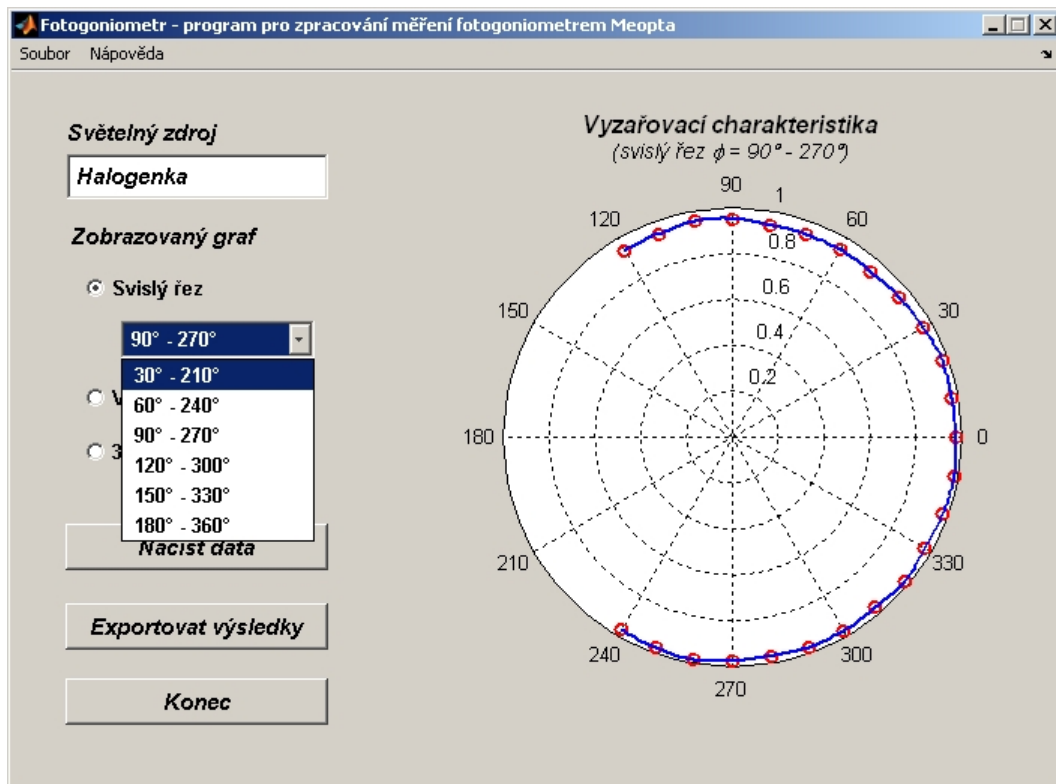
Fotogoniometr - program pro zpracování měření fotogoniometrem Meopta

Soubor Nápověda

Světelný zdroj

Halogenka

Zobrazovaný graf

Svislý řez

90° - 270°

30° - 210°
60° - 240°
90° - 270°
120° - 300°
150° - 330°
180° - 360°

V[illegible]

3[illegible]

Načíst data

Exportovat výsledky

Konec

Vyzařovací charakteristika
(svislý řez $\phi$ = 90° - 270°)

90
1
60
0.8
0.6
30
0.4
0.2
120
150
180
0
210
330
240
300
270